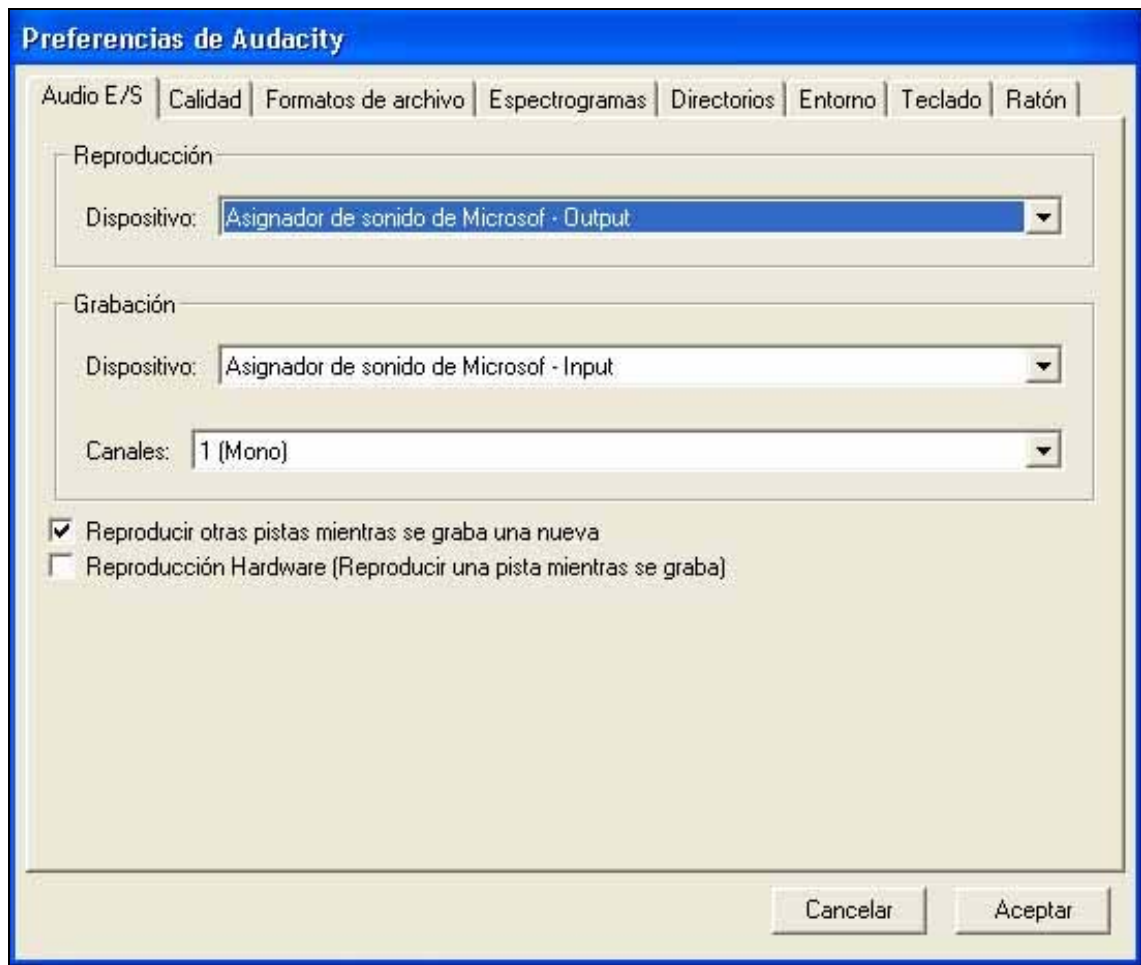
Preferencias de Audacity

Audio E/S | Calidad | Formatos de archivo | Espectrogramas | Directorios | Entorno | Teclado | Ratón

Reproducción

Dispositivo: Asignador de sonido de Microsof - Output

Grabación

Dispositivo: Asignador de sonido de Microsof - Input

Canales: 1 (Mono)

Reproducir otras pistas mientras se graba una nueva

Reproducción Hardware (Reproducir una pista mientras se graba)

Cancelar

Aceptar